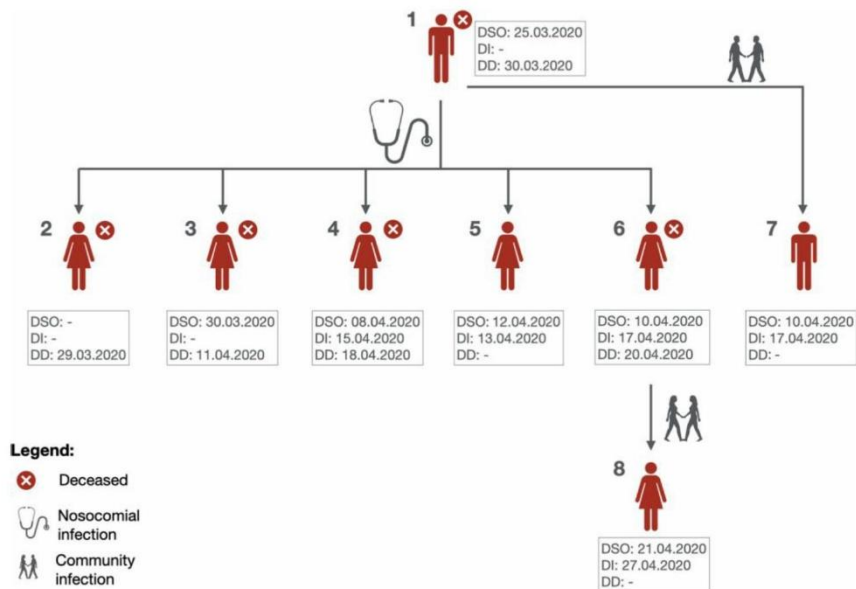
1

DSO: 25.03.2020
DI: -
DD: 30.03.2020

2

DSO: -
DI: -
DD: 29.03.2020

3

DSO: 30.03.2020
DI: -
DD: 11.04.2020

4

DSO: 08.04.2020
DI: 15.04.2020
DD: 18.04.2020

5

DSO: 12.04.2020
DI: 13.04.2020
DD: -

6

DSO: 10.04.2020
DI: 17.04.2020
DD: 20.04.2020

7

DSO: 10.04.2020
DI: 17.04.2020
DD: -

8

DSO: 21.04.2020
DI: 27.04.2020
DD: -

Legend:
Deceased
Nosocomial infection
Community infection